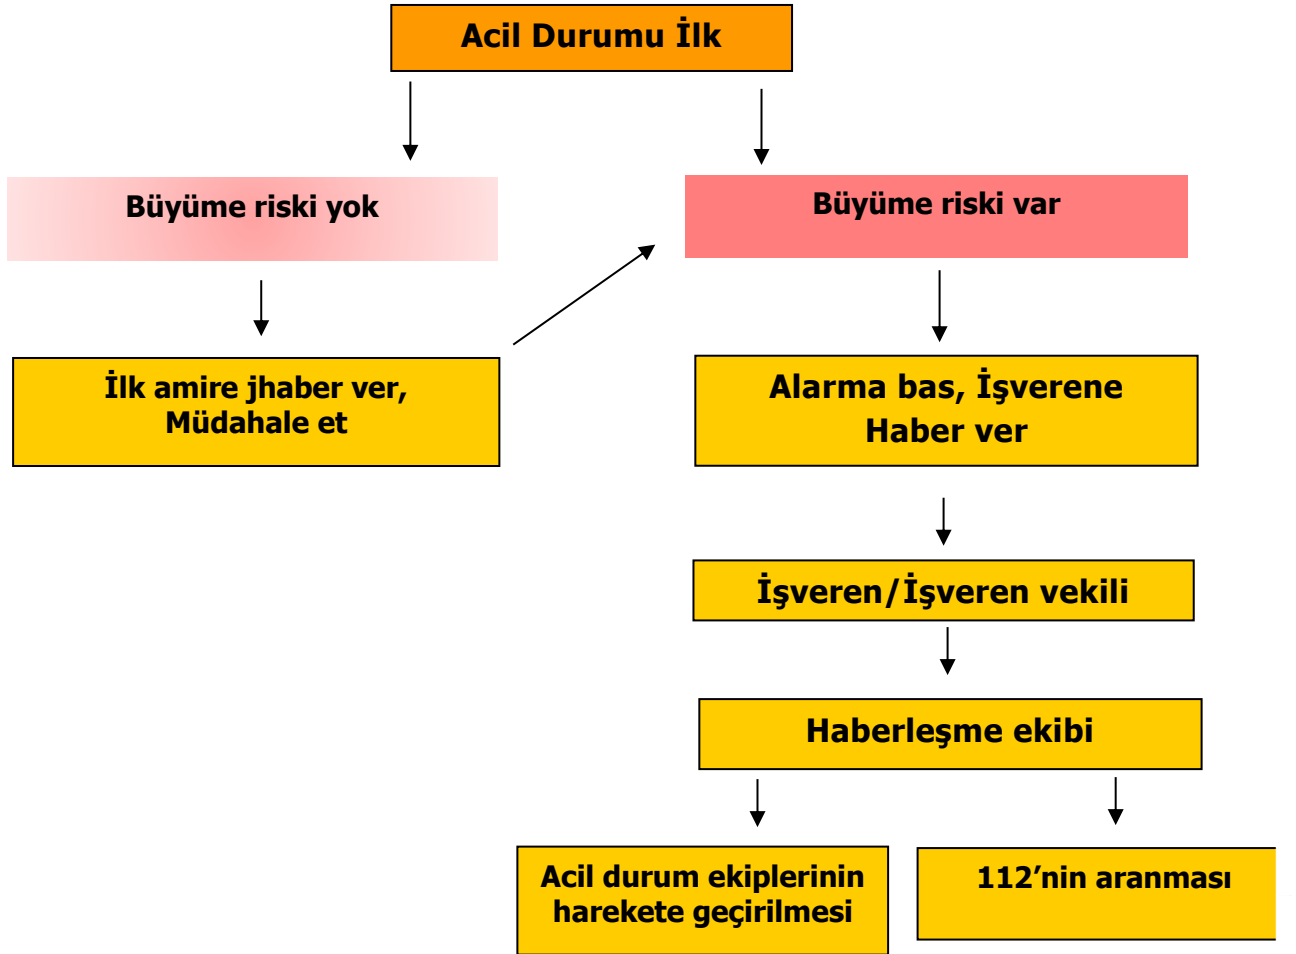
Acil Durumu İlk

Büyüme riski yok

Büyüme riski var

İlk amire jhaber ver, Müdahale et

Alarma bas, İşverene Haber ver

İşveren/İşveren vekili

Haberleşme ekibi

Acil durum ekiplerinin harekete geçirilmesi

112'nin aranması